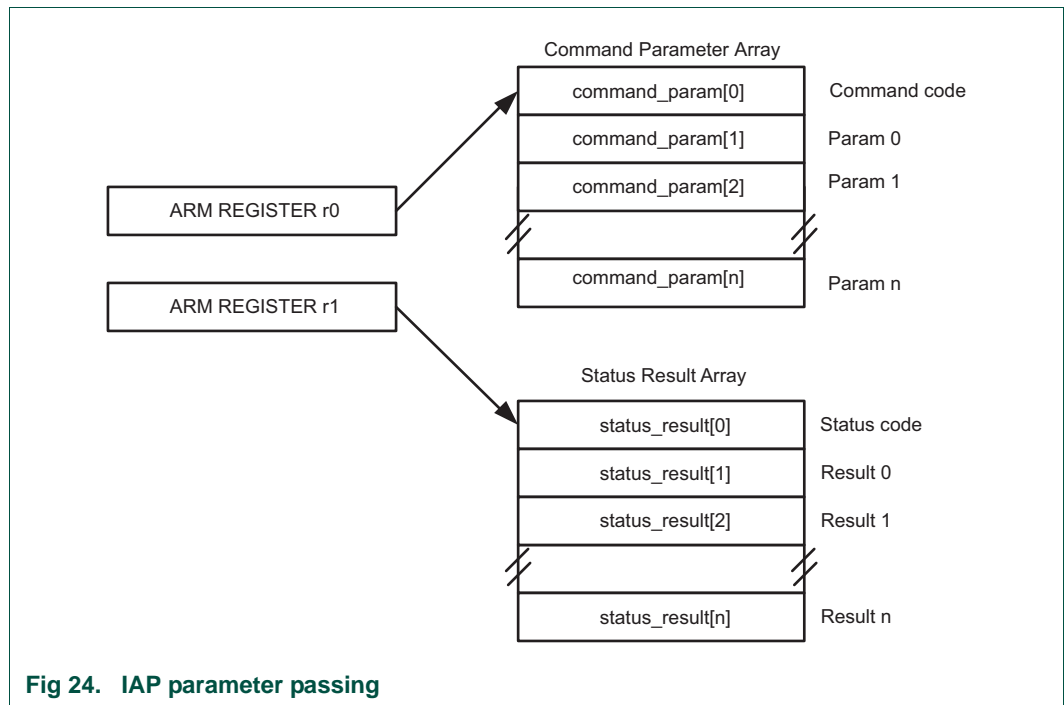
Command Parameter Array

command_param[0]
Command code

command_param[1]
Param 0

command_param[2]
Param 1

ARM REGISTER r0

command_param[n]
Param n

ARM REGISTER r1

Status Result Array

status_result[0]
Status code

status_result[1]
Result 0

status_result[2]
Result 1

status_result[n]
Result n

Fig 24. IAP parameter passing